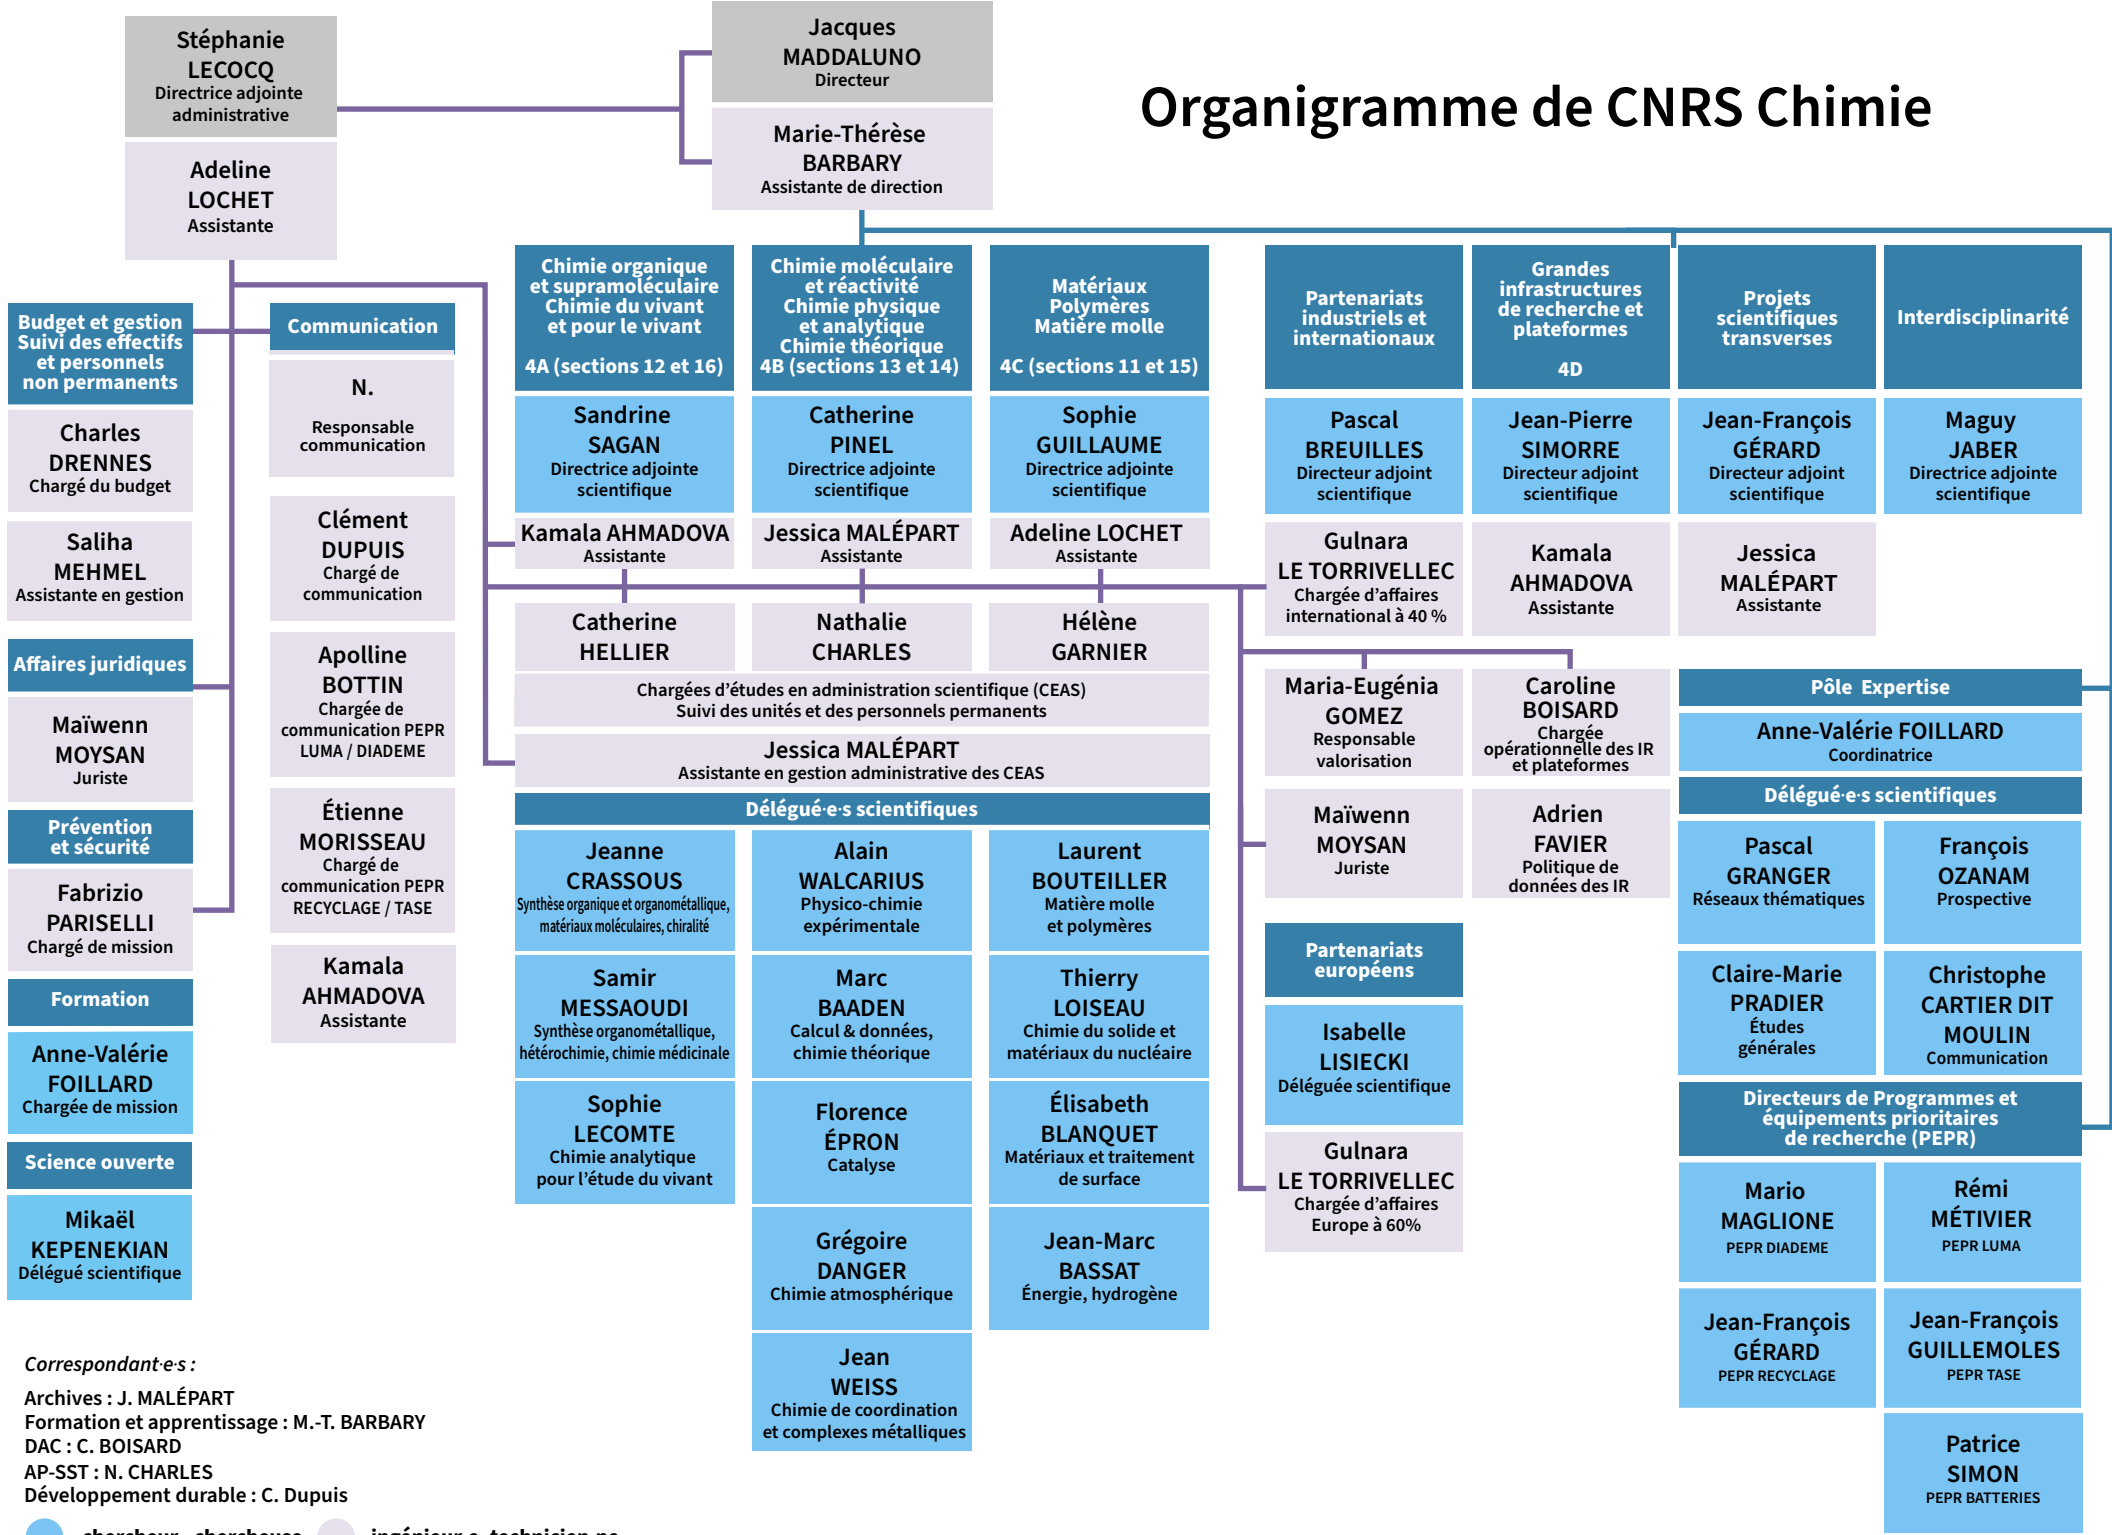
Organigramme de CNRS Chimie

Stéphanie LECOCQ
Directrice adjointe administrative

Adeline LOCHET
Assistante

Jacques MADDALUNO
Directeur

Marie-Thérèse BARBARY
Assistante de direction

Budget et gestion Suivi des effectifs et personnels non permanents

Charles DRENNES
Chargé du budget

Saliha MEHMEL
Assistante en gestion

Affaires juridiques

Maïwenn MOYSAN
Juriste

Prévention et sécurité

Fabrizio PARISELLI
Chargé de mission

Formation

Anne-Valérie FOILLARD
Chargée de mission

Science ouverte

Mikaël KEPENEKIAN
Délégué scientifique

Communication

N.
Responsable communication

Clément DUPUIS
Chargé de communication

Apolline BOTTIN
Chargée de communication PEPR LUMA / DIADEME

Étienne MORISSEAU
Chargé de communication PEPR RECYCLAGE / TASE

Kamala AHMADOVA
Assistante

Chimie organique et supramoléculaire Chimie du vivant et pour le vivant
4A (sections 12 et 16)

Sandrine SAGAN
Directrice adjointe scientifique

Kamala AHMADOVA
Assistante

Chimie moléculaire et réactivité Chimie physique et analytique Chimie théorique
4B (sections 13 et 14)

Catherine PINEL
Directrice adjointe scientifique

Jessica MALÉPART
Assistante

Matériaux Polymères Matière molle
4C (sections 11 et 15)

Sophie GUILLAUME
Directrice adjointe scientifique

Adeline LOCHET
Assistante

Catherine HELLIER

Nathalie CHARLES

Hélène GARNIER

Chargées d'études en administration scientifique (CEAS)
Suivi des unités et des personnels permanents

Jessica MALÉPART
Assistante en gestion administrative des CEAS

Délégué·e·s scientifiques

Jeanne CRASSOUS
Synthèse organique et organométallique, matériaux moléculaires, chiralité

Alain WALCARIUS
Physico-chimie expérimentale

Laurent BOUTEILLER
Matière molle et polymères

Samir MESSAOUDI
Synthèse organométallique, hétérochimie, chimie médicinale

Marc BAADEN
Calcul & données, chimie théorique

Thierry LOISEAU
Chimie du solide et matériaux du nucléaire

Sophie LECOMTE
Chimie analytique pour l'étude du vivant

Florence ÉPRON
Catalyse

Élisabeth BLANQUET
Matériaux et traitement de surface

Grégoire DANGER
Chimie atmosphérique

Jean-Marc BASSAT
Énergie, hydrogène

Jean WEISS
Chimie de coordination et complexes métalliques

Partenariats industriels et internationaux

Pascal BREUILLES
Directeur adjoint scientifique

Gulnara LE TORRIVELLEC
Chargée d'affaires international à 40 %

Grandes infrastructures de recherche et plateformes
4D

Jean-Pierre SIMORRE
Directeur adjoint scientifique

Kamala AHMADOVA
Assistante

Maria-Eugénia GOMEZ
Responsable valorisation

Caroline BOISARD
Chargée opérationnelle des IR et plateformes

Maïwenn MOYSAN
Juriste

Adrien FAVIER
Politique de données des IR

Partenariats européens

Isabelle LISIECKI
Déléguée scientifique

Gulnara LE TORRIVELLEC
Chargée d'affaires Europe à 60%

Projets scientifiques transverses

Jean-François GÉRARD
Directeur adjoint scientifique

Jessica MALÉPART
Assistante

Interdisciplinarité

Maguy JABER
Directrice adjointe scientifique

Pôle Expertise

Anne-Valérie FOILLARD
Coordinatrice

Délégué·e·s scientifiques

Pascal GRANGER
Réseaux thématiques

François OZANAM
Prospective

Claire-Marie PRADIER
Études générales

Christophe CARTIER DIT MOULIN
Communication

Directeurs de Programmes et équipements prioritaires de recherche (PEPR)

Mario MAGLIONE
PEPR DIADEME

Rémi MÉTIVIER
PEPR LUMA

Jean-François GÉRARD
PEPR RECYCLAGE

Jean-François GUILLEMOLES
PEPR TASE

Patrice SIMON
PEPR BATTERIES

Correspondant·e·s :
Archives : J. MALÉPART
Formation et apprentissage : M.-T. BARBARY
DAC : C. BOISARD
AP-SST : N. CHARLES
Développement durable : C. Dupuis

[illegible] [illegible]